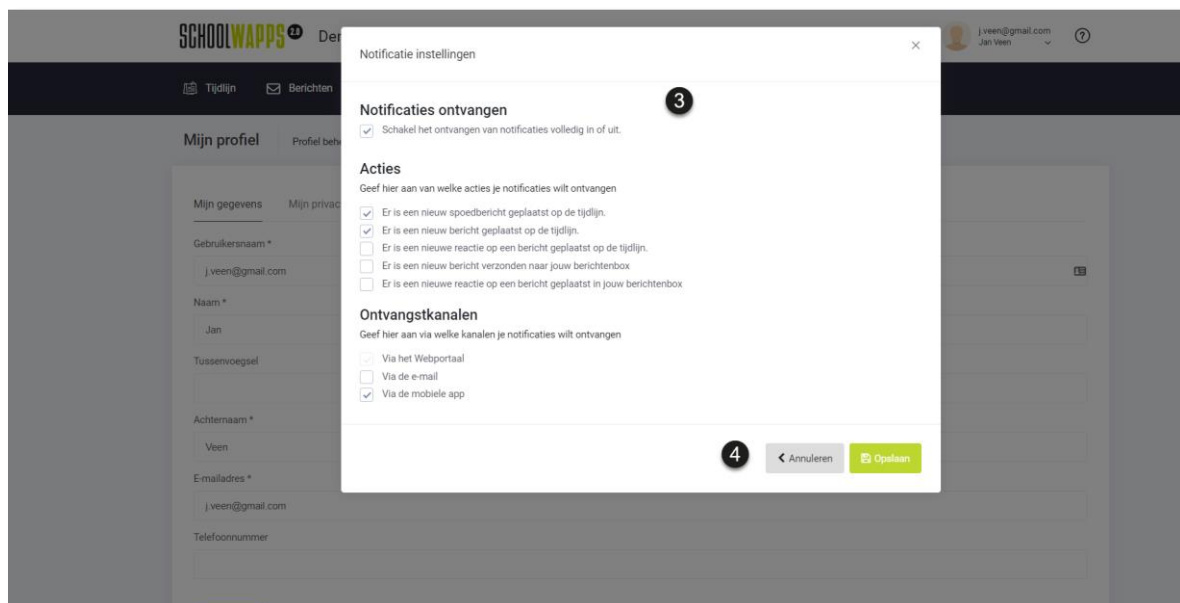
SCHOOLWAPPS 2.0 Der

j.veen@gmail.com
Jan Veen

Tijdlijn
Berichten

Mijn profiel
Profiel beh

Mijn gegevens
Mijn privac

Gebruikersnaam *
j.veen@gmail.com
Naam *
Jan
Tussenvoegsel
Achternaam *
Veen
E-mailadres *
j.veen@gmail.com
Telefoonnummer

Notificatie instellingen
×

3

Notificaties ontvangen
Schakel het ontvangen van notificaties volledig in of uit.

Acties
Geef hier aan van welke acties je notificaties wilt ontvangen
Er is een nieuw spoedbericht geplaatst op de tijdlijn.
Er is een nieuw bericht geplaatst op de tijdlijn.
Er is een nieuwe reactie op een bericht geplaatst op de tijdlijn.
Er is een nieuw bericht verzonden naar jouw berichtenbox
Er is een nieuwe reactie op een bericht geplaatst in jouw berichtenbox

Ontvangstkanalen
Geef hier aan via welke kanalen je notificaties wilt ontvangen
Via het Webportaal
Via de e-mail
Via de mobiele app

4
Annuleren
Opslaan